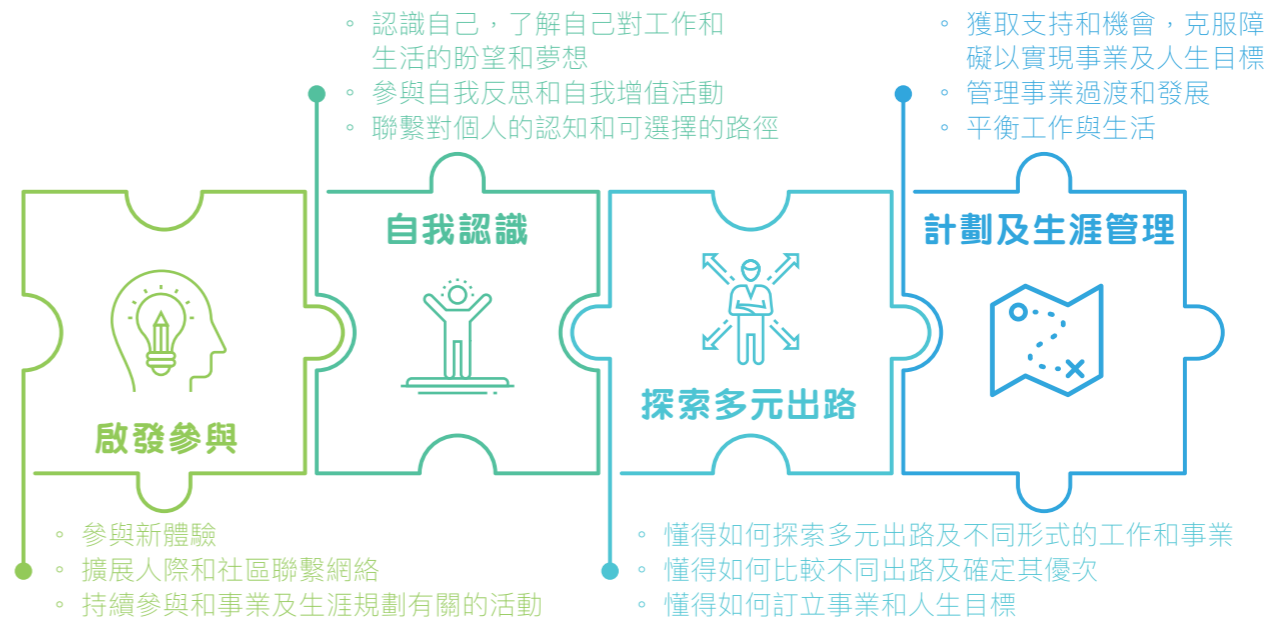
◦ 認識自己，了解自己對工作和生活的盼望和夢想
◦ 參與自我反思和自我增值活動
◦ 聯繫對個人的認知和可選擇的路徑

◦ 獲取支持和機會，克服障礙以實現事業及人生目標
◦ 管理事業過渡和發展
◦ 平衡工作與生活

自我認識

計劃及生涯管理

探索多元出路

啟發參與

◦ 參與新體驗
◦ 擴展人際和社區聯繫網絡
◦ 持續參與和事業及生涯規劃有關的活動

◦ 懂得如何探索多元出路及不同形式的工作和事業
◦ 懂得如何比較不同出路及確定其優次
◦ 懂得如何訂立事業和人生目標